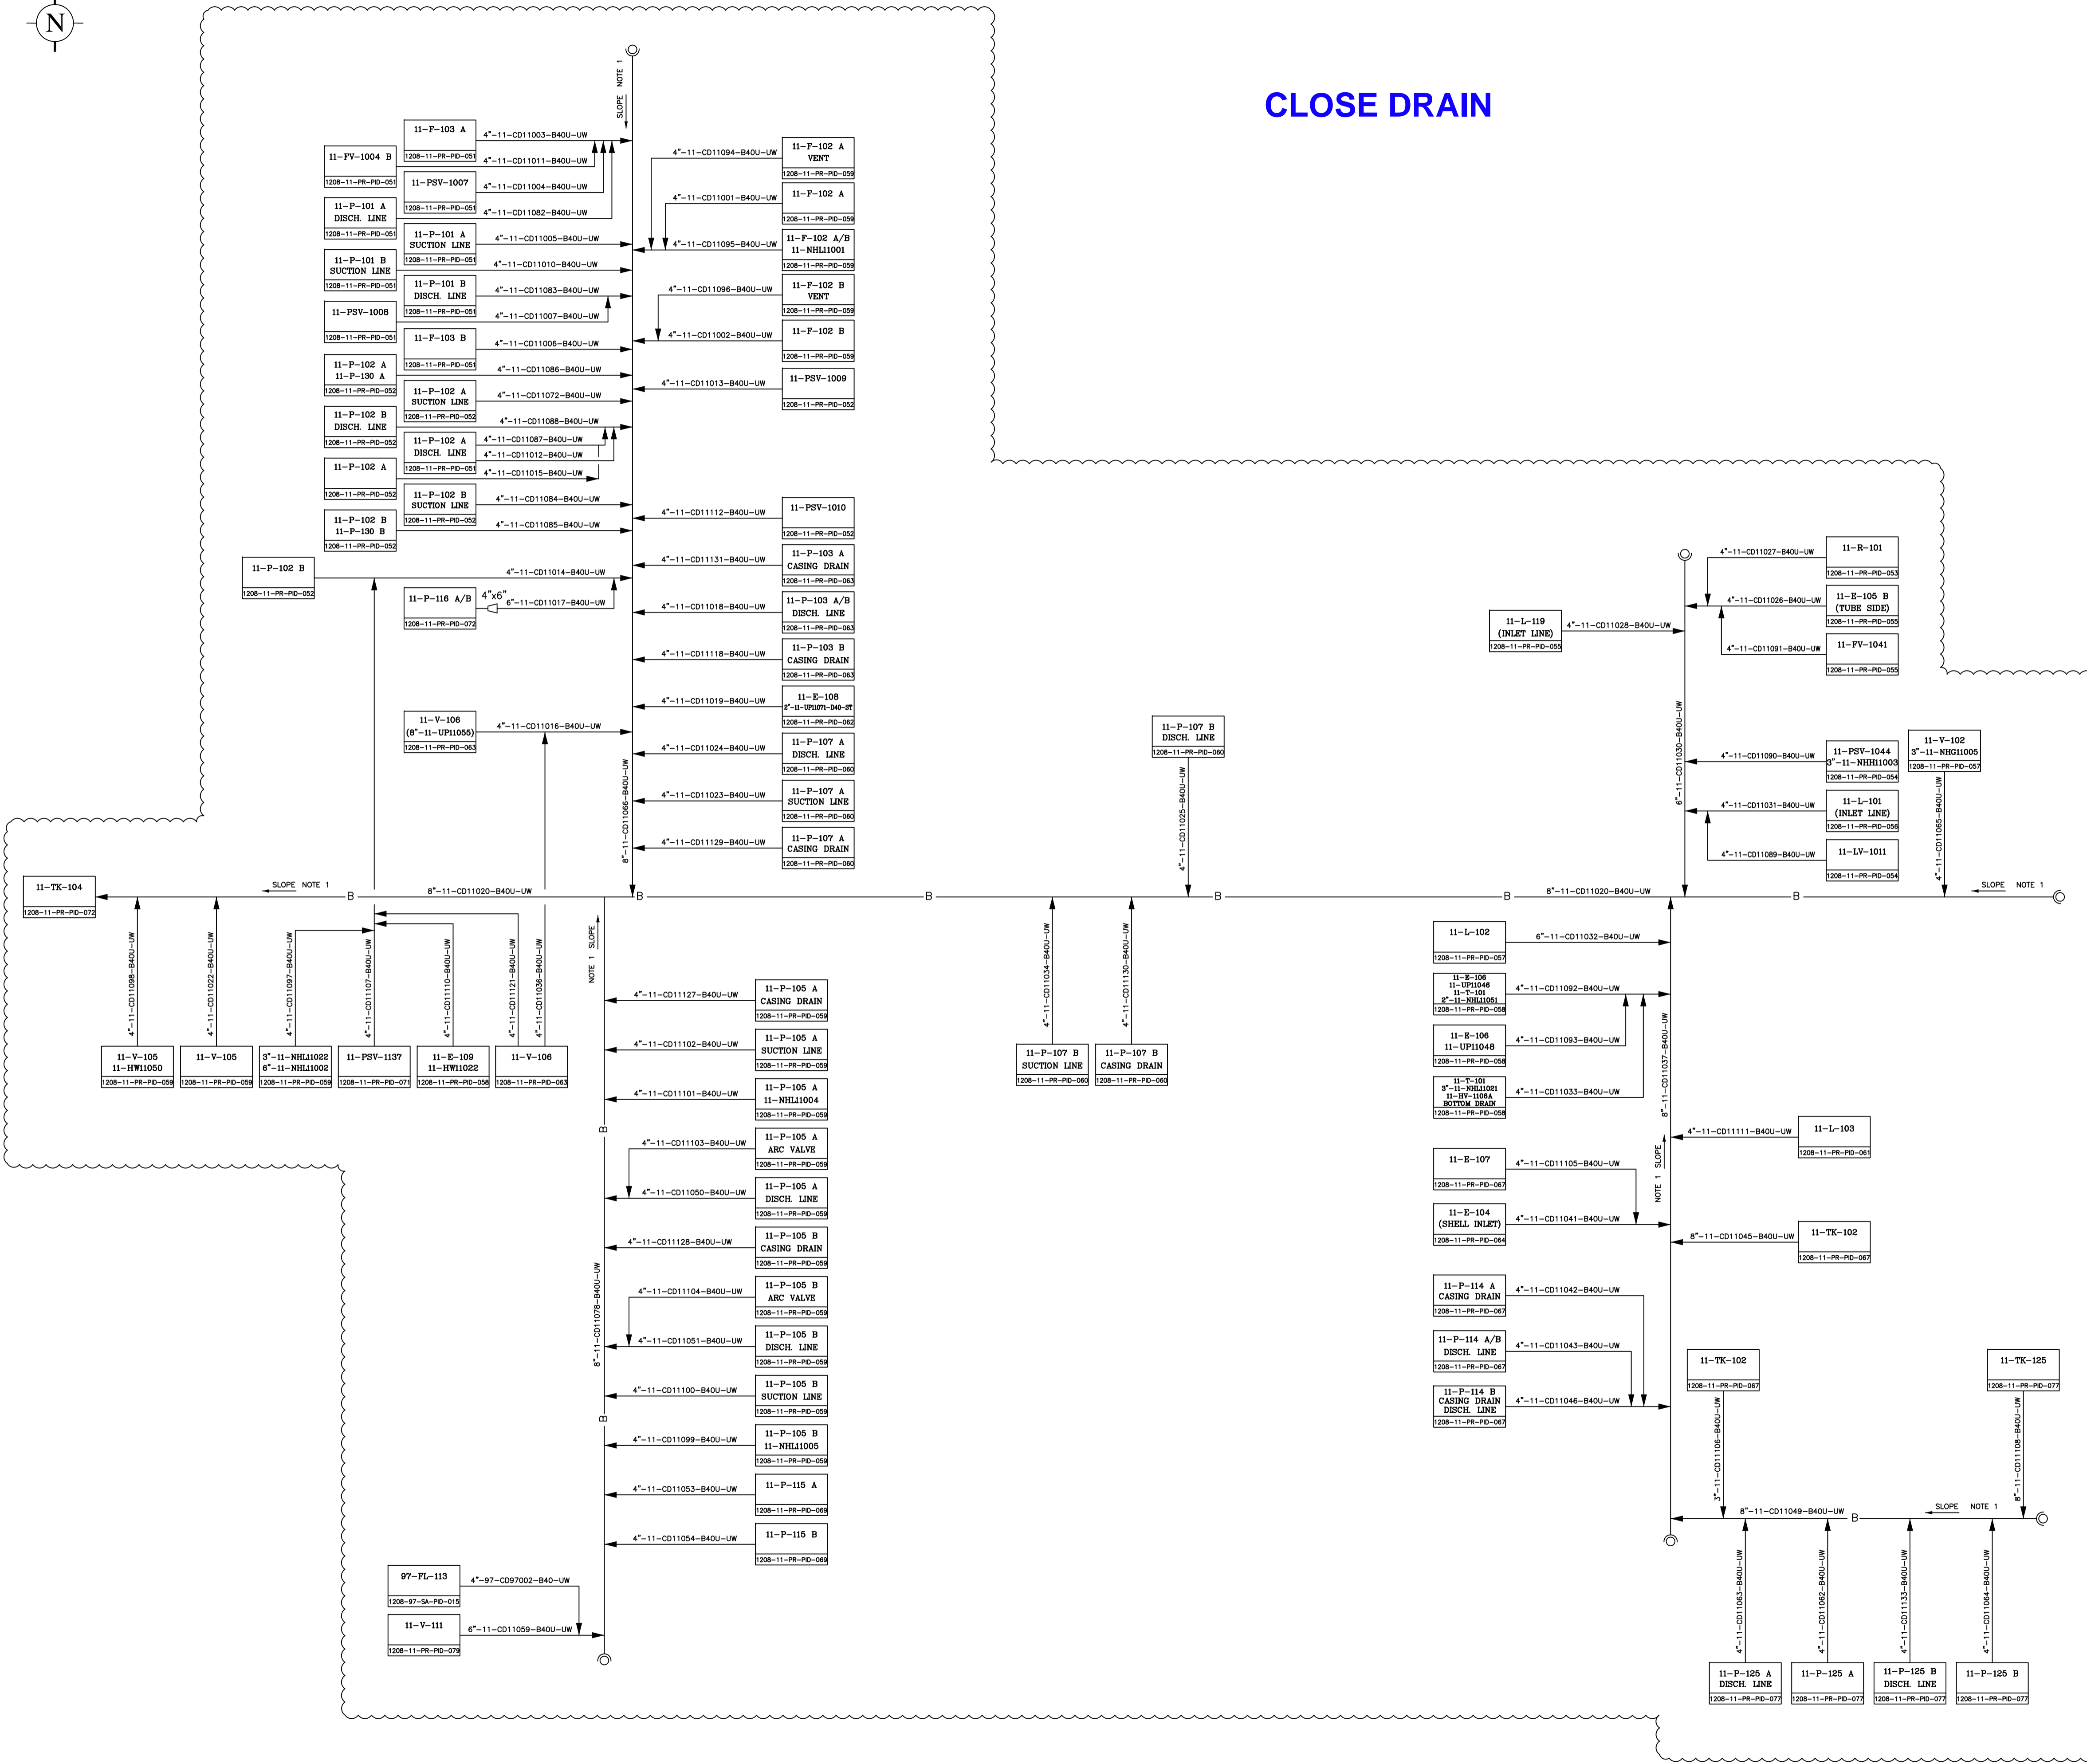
N

CLOSE DRAIN

SLOPE NOTE 1

11-F-103 A
1208-11-PR-PID-051
4"-11-CD11003-B40U-UW
11-FV-1004 B
1208-11-PR-PID-051
4"-11-CD11011-B40U-UW
11-PSV-1007
1208-11-PR-PID-051
4"-11-CD11004-B40U-UW
11-P-101 A
DISCH. LINE
1208-11-PR-PID-051
4"-11-CD11082-B40U-UW
11-P-101 A
SUCTION LINE
1208-11-PR-PID-051
4"-11-CD11005-B40U-UW
11-P-101 B
SUCTION LINE
1208-11-PR-PID-051
4"-11-CD11010-B40U-UW
11-P-101 B
DISCH. LINE
1208-11-PR-PID-051
4"-11-CD11083-B40U-UW
11-PSV-1008
1208-11-PR-PID-051
4"-11-CD11007-B40U-UW
11-F-103 B
1208-11-PR-PID-051
4"-11-CD11006-B40U-UW
11-P-102 A
11-P-130 A
1208-11-PR-PID-052
4"-11-CD11086-B40U-UW
11-P-102 A
SUCTION LINE
1208-11-PR-PID-052
4"-11-CD11072-B40U-UW
11-P-102 B
DISCH. LINE
1208-11-PR-PID-052
4"-11-CD11088-B40U-UW
11-P-102 A
DISCH. LINE
1208-11-PR-PID-051
4"-11-CD11087-B40U-UW
4"-11-CD11012-B40U-UW
11-P-102 A
1208-11-PR-PID-052
4"-11-CD11015-B40U-UW
11-P-102 B
SUCTION LINE
1208-11-PR-PID-052
4"-11-CD11084-B40U-UW
11-P-102 B
11-P-130 B
1208-11-PR-PID-052
4"-11-CD11085-B40U-UW
11-P-102 B
1208-11-PR-PID-052
4"-11-CD11014-B40U-UW
11-P-116 A/B
1208-11-PR-PID-072
4"x6"
6"-11-CD11017-B40U-UW
11-V-106
(8"-11-UP11055)
1208-11-PR-PID-063
4"-11-CD11016-B40U-UW

4"-11-CD11094-B40U-UW
11-F-102 A
VENT
1208-11-PR-PID-059
4"-11-CD11001-B40U-UW
11-F-102 A
1208-11-PR-PID-059
4"-11-CD11095-B40U-UW
11-F-102 A/B
11-NHL11001
1208-11-PR-PID-059
4"-11-CD11096-B40U-UW
11-F-102 B
VENT
1208-11-PR-PID-059
4"-11-CD11002-B40U-UW
11-F-102 B
1208-11-PR-PID-059
4"-11-CD11013-B40U-UW
11-PSV-1009
1208-11-PR-PID-052
4"-11-CD11112-B40U-UW
11-PSV-1010
1208-11-PR-PID-052
4"-11-CD11131-B40U-UW
11-P-103 A
CASING DRAIN
1208-11-PR-PID-063
4"-11-CD11018-B40U-UW
11-P-103 A/B
DISCH. LINE
1208-11-PR-PID-063
4"-11-CD11118-B40U-UW
11-P-103 B
CASING DRAIN
1208-11-PR-PID-063
4"-11-CD11019-B40U-UW
11-E-108
2"-11-UP11071-D40-ST
1208-11-PR-PID-062
4"-11-CD11024-B40U-UW
11-P-107 A
DISCH. LINE
1208-11-PR-PID-060
4"-11-CD11023-B40U-UW
11-P-107 A
SUCTION LINE
1208-11-PR-PID-060
4"-11-CD11129-B40U-UW
11-P-107 A
CASING DRAIN
1208-11-PR-PID-060
8"-11-CD11066-B40U-UW

11-TK-104
1208-11-PR-PID-072
SLOPE NOTE 1
B
8"-11-CD11020-B40U-UW
B
B
B
B
8"-11-CD11020-B40U-UW
B
SLOPE NOTE 1

4"-11-CD11098-B40U-UW
4"-11-CD11022-B40U-UW
4"-11-CD11097-B40U-UW
4"-11-CD11107-B40U-UW
4"-11-CD11110-B40U-UW
4"-11-CD11121-B40U-UW
4"-11-CD11036-B40U-UW
11-V-105
11-HW11050
1208-11-PR-PID-059
11-V-105
1208-11-PR-PID-059
3"-11-NHL11022
6"-11-NHL11002
1208-11-PR-PID-059
11-PSV-1137
1208-11-PR-PID-071
11-E-109
11-HW11022
1208-11-PR-PID-058
11-V-106
1208-11-PR-PID-063

NOTE 1 SLOPE
4"-11-CD11127-B40U-UW
11-P-105 A
CASING DRAIN
1208-11-PR-PID-059
4"-11-CD11102-B40U-UW
11-P-105 A
SUCTION LINE
1208-11-PR-PID-059
4"-11-CD11101-B40U-UW
11-P-105 A
11-NHL11004
1208-11-PR-PID-059
B
4"-11-CD11103-B40U-UW
11-P-105 A
ARC VALVE
1208-11-PR-PID-059
4"-11-CD11050-B40U-UW
11-P-105 A
DISCH. LINE
1208-11-PR-PID-059
4"-11-CD11128-B40U-UW
11-P-105 B
CASING DRAIN
1208-11-PR-PID-059
4"-11-CD11104-B40U-UW
11-P-105 B
ARC VALVE
1208-11-PR-PID-059
4"-11-CD11051-B40U-UW
11-P-105 B
DISCH. LINE
1208-11-PR-PID-059
8"-11-CD11078-B40U-UW
4"-11-CD11100-B40U-UW
11-P-105 B
SUCTION LINE
1208-11-PR-PID-059
B
4"-11-CD11099-B40U-UW
11-P-105 B
11-NHL11005
1208-11-PR-PID-059
4"-11-CD11053-B40U-UW
11-P-115 A
1208-11-PR-PID-069
4"-11-CD11054-B40U-UW
11-P-115 B
1208-11-PR-PID-069
97-FL-113
1208-97-SA-PID-015
4"-97-CD97002-B40-UW
11-V-111
1208-11-PR-PID-079
6"-11-CD11059-B40U-UW

11-P-107 B
DISCH. LINE
1208-11-PR-PID-060
4"-11-CD11025-B40U-UW
4"-11-CD11034-B40U-UW
4"-11-CD11130-B40U-UW
11-P-107 B
SUCTION LINE
1208-11-PR-PID-060
11-P-107 B
CASING DRAIN
1208-11-PR-PID-060

4"-11-CD11027-B40U-UW
11-R-101
1208-11-PR-PID-053
4"-11-CD11026-B40U-UW
11-E-105 B
(TUBE SIDE)
1208-11-PR-PID-055
11-L-119
(INLET LINE)
1208-11-PR-PID-055
4"-11-CD11028-B40U-UW
4"-11-CD11091-B40U-UW
11-FV-1041
1208-11-PR-PID-055
6"-11-CD11030-B40U-UW
4"-11-CD11090-B40U-UW
11-PSV-1044
3"-11-NHH11003
1208-11-PR-PID-054
11-V-102
3"-11-NHG11005
1208-11-PR-PID-057
4"-11-CD11031-B40U-UW
11-L-101
(INLET LINE)
1208-11-PR-PID-056
4"-11-CD11065-B40U-UW
4"-11-CD11089-B40U-UW
11-LV-1011
1208-11-PR-PID-054

11-L-102
1208-11-PR-PID-057
6"-11-CD11032-B40U-UW
11-E-106
11-UP11046
11-T-101
2"-11-NHL11051
1208-11-PR-PID-058
4"-11-CD11092-B40U-UW
11-E-106
11-UP11048
1208-11-PR-PID-058
4"-11-CD11093-B40U-UW
11-T-101
3"-11-NHL11021
11-HV-1106A
BOTTOM DRAIN
1208-11-PR-PID-058
4"-11-CD11033-B40U-UW
8"-11-CD11037-B40U-UW
4"-11-CD11111-B40U-UW
11-L-103
1208-11-PR-PID-061
SLOPE NOTE 1
11-E-107
1208-11-PR-PID-067
4"-11-CD11105-B40U-UW
11-E-104
(SHELL INLET)
1208-11-PR-PID-064
4"-11-CD11041-B40U-UW
8"-11-CD11045-B40U-UW
11-TK-102
1208-11-PR-PID-067
11-P-114 A
CASING DRAIN
1208-11-PR-PID-067
4"-11-CD11042-B40U-UW
11-P-114 A/B
DISCH. LINE
1208-11-PR-PID-067
4"-11-CD11043-B40U-UW
11-P-114 B
CASING DRAIN
DISCH. LINE
1208-11-PR-PID-067
4"-11-CD11046-B40U-UW
11-TK-102
1208-11-PR-PID-067
3"-11-CD11106-B40U-UW
11-TK-125
1208-11-PR-PID-077
8"-11-CD11108-B40U-UW
8"-11-CD11049-B40U-UW
B
SLOPE NOTE 1
4"-11-CD11063-B40U-UW
4"-11-CD11062-B40U-UW
4"-11-CD11133-B40U-UW
4"-11-CD11064-B40U-UW
11-P-125 A
DISCH. LINE
1208-11-PR-PID-077
11-P-125 A
1208-11-PR-PID-077
11-P-125 B
DISCH. LINE
1208-11-PR-PID-077
11-P-125 B
1208-11-PR-PID-077